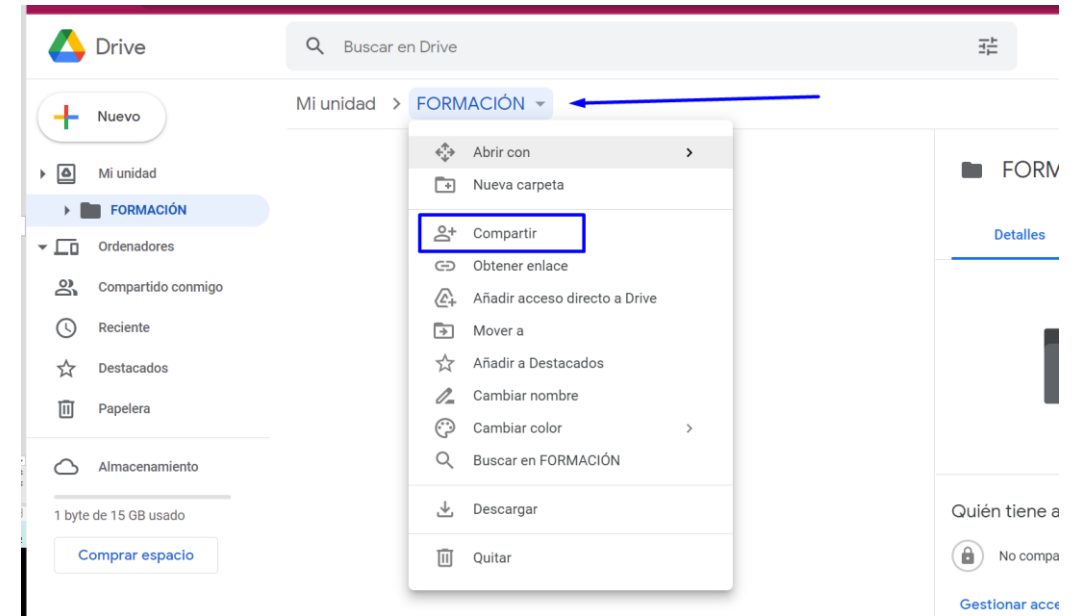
Drive

Buscar en Drive

Nuevo

Mi unidad

FORMACIÓN

Ordenadores

Compartido conmigo

Reciente

Destacados

Papelera

Almacenamiento

1 byte de 15 GB usado

Comprar espacio

Mi unidad > FORMACIÓN

Abrir con

Nueva carpeta

Compartir

Obtener enlace

Añadir acceso directo a Drive

Mover a

Añadir a Destacados

Cambiar nombre

Cambiar color

Buscar en FORMACIÓN

Descargar

Quitar

FORM

Detalles

Quién tiene a

No compa

Gestionar acce